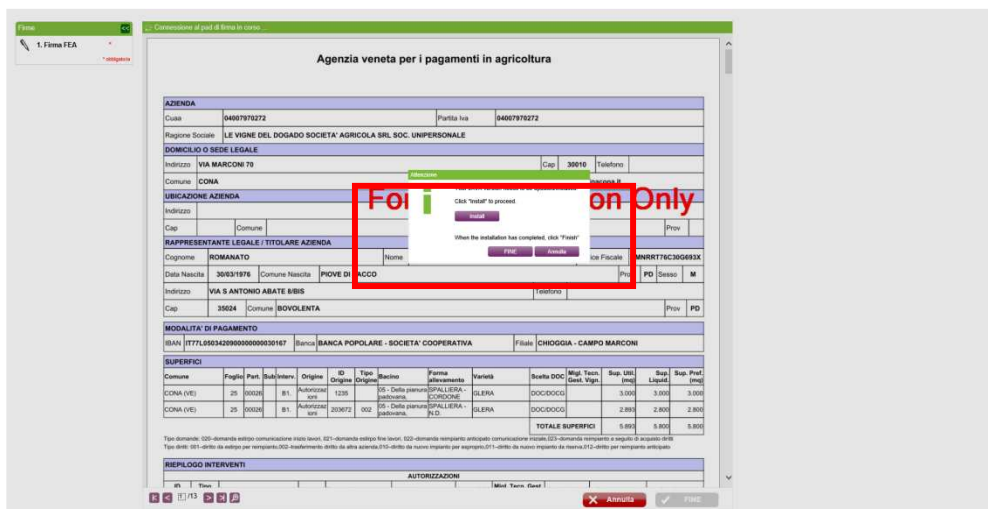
Firme

1. Firma FEA *
* obbligatoria

Connessione al pad di firma in corso ...

Agenzia veneta per i pagamenti in agricoltura

AZIENDA

| Cuaa | 04007970272 | Partita Iva | 04007970272 |
|---|---|---|---|
| Ragione Sociale | LE VIGNE DEL DOGADO SOCIETA' AGRICOLA SRL SOC. UNIPERSONALE | | |

DOMICILIO O SEDE LEGALE

| Indirizzo | VIA MARCONI 70 | Cap | 30010 | Telefono | |
|---|---|---|---|---|---|
| Comune | CONA | | | | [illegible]ncona.it |

UBICAZIONE AZIENDA

| Indirizzo | | | |
|---|---|---|---|
| Cap | | Comune | Prov |

RAPPRESENTANTE LEGALE / TITOLARE AZIENDA

| Cognome | ROMANATO | Nome | | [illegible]ice Fiscale | MNRRT76C30G693X |
|---|---|---|---|---|---|
| Data Nascita | 30/03/1976 | Comune Nascita | PIOVE DI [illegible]ACCO | Prov PD | Sesso M |
| Indirizzo | VIA S ANTONIO ABATE 8/BIS | | | Telefono | |
| Cap | 35024 | Comune | BOVOLENTA | Prov | PD |

Fo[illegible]on Only

Attenzione
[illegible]
Click "Install" to proceed.
Install
When the installation has completed, click "Finish".
FINE
Annulla

MODALITA' DI PAGAMENTO

| IBAN | IT77L0503420900000000030167 | Banca | BANCA POPOLARE - SOCIETA' COOPERATIVA | Filiale | CHIOGGIA - CAMPO MARCONI |
|---|---|---|---|---|---|

SUPERFICI

| Comune | Foglio | Part. | Sub | Interv. | Origine | ID Origine | Tipo Origine | Bacino | Forma allevamento | Varietà | Scelta DOC | Migl. Tecn. Gest. Vign. | Sup. Util. (mq) | Sup. Liquid. | Sup. Pref. (mq) |
|---|---|---|---|---|---|---|---|---|---|---|---|---|---|---|---|
| CONA (VE) | 25 | 00026 | | B1. | Autorizzazioni | 1235 | | 05 - Della pianura padovana. | SPALLIERA - CORDONE | GLERA | DOC/DOCG | | 3.000 | 3.000 | 3.000 |
| CONA (VE) | 25 | 00026 | | B1. | Autorizzazioni | 203672 | 002 | 05 - Della pianura padovana. | SPALLIERA - N.D. | GLERA | DOC/DOCG | | 2.893 | 2.800 | 2.800 |
| | | | | | | | | | | | TOTALE SUPERFICI | | 5.893 | 5.800 | 5.800 |

Tipo domanda: 020--domanda estirpo comunicazione inizio lavori, 021--domanda estirpo fine lavori, 022--domanda reimpianto anticipato comunicazione iniziale,023--domanda reimpianto a seguito di acquisto diritti
Tipo diritti: 001--diritto da estirpo per reimpianto,002--trasferimento diritto da altra azienda,010--diritto da nuovo impianto per esproprio,011--diritto da nuovo impianto da riserva,012--diritto per reimpianto anticipato

RIEPILOGO INTERVENTI

AUTORIZZAZIONI
ID Tipo Migl. Tecn. Gest.

1 /13

Annulla
FIRMA